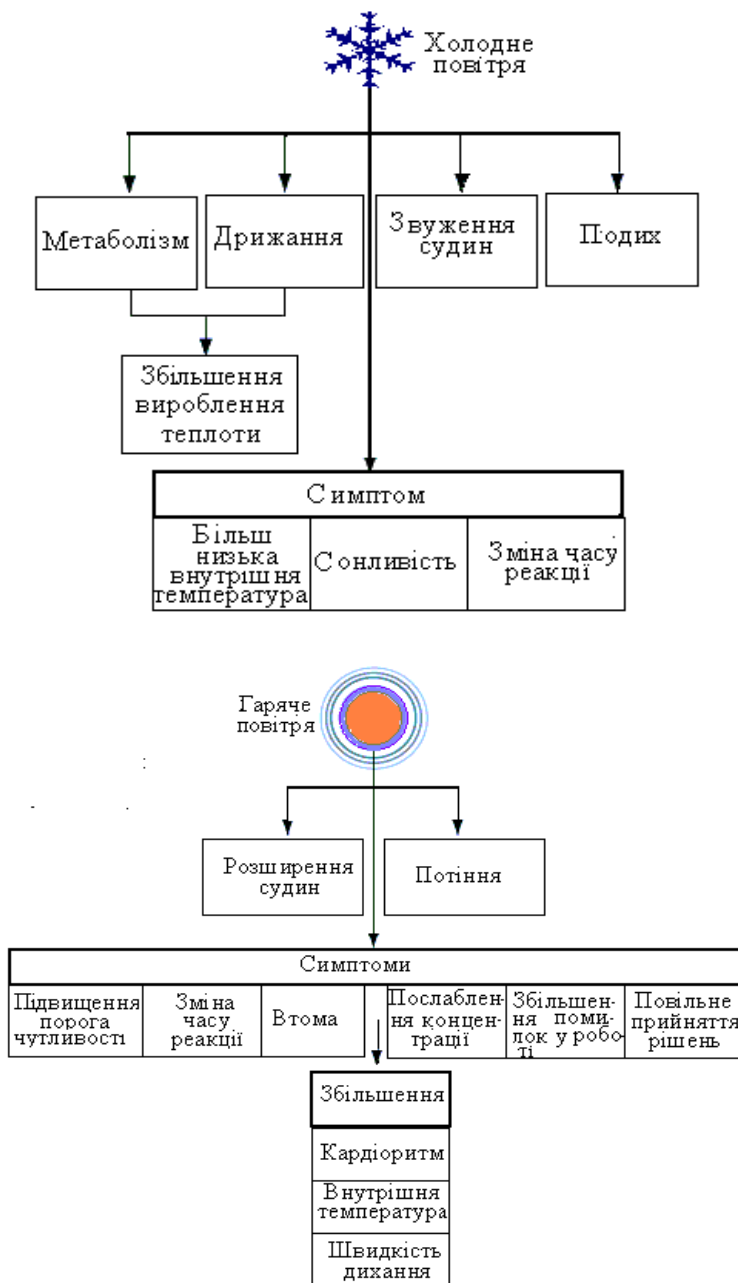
Холодне повітря

Метаболізм

Дрижання

Звуження судин

Подих

Збільшення вироблення теплоти

| Симптом | | |
|---|---|---|
| Більш низька внутрішня температура | Сонливість | Зміна часу реакції |

Гаряче повітря

Розширення судин

Потіння

| Симптоми | | | | | |
|---|---|---|---|---|---|
| Підвищення порога чутливості | Зміна часу реакції | Втома | Послаблення концентрації | Збільшення помилок у роботі | Повільне прийняття рішень |

| Збільшення |
|---|
| Кардіоритм |
| Внутрішня температура |
| Швидкість дихання |